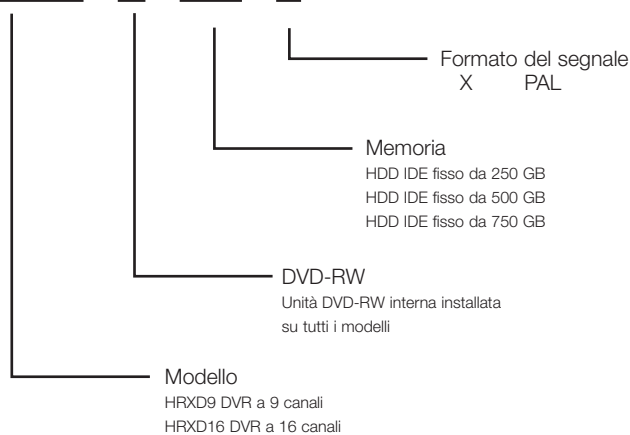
Formato del segnale
X PAL

Memoria
HDD IDE fisso da 250 GB
HDD IDE fisso da 500 GB
HDD IDE fisso da 750 GB

DVD-RW
Unità DVD-RW interna installata su tutti i modelli

Modello
HRXD9 DVR a 9 canali
HRXD16 DVR a 16 canali